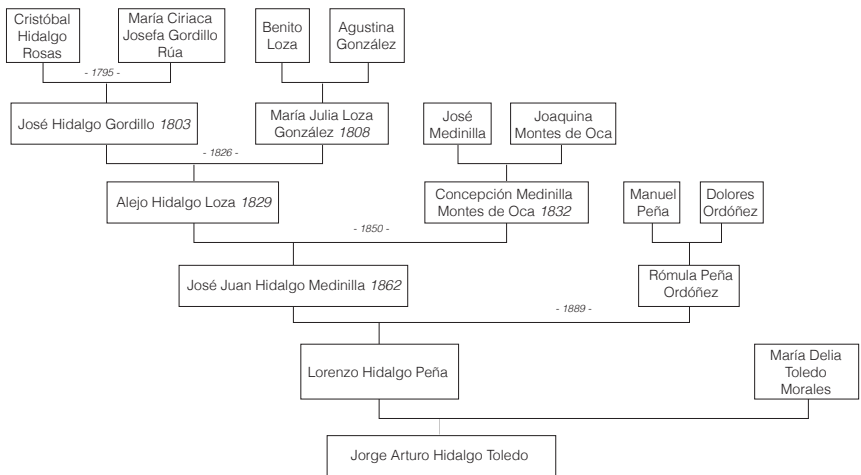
Cristóbal Hidalgo Rosas

María Ciriaca Josefa Gordillo Rúa

Benito Loza

Agustina González

- 1795 -

José Hidalgo Gordillo *1803*

María Julia Loza González *1808*

José Medinilla

Joaquina Montes de Oca

- 1826 -

Alejo Hidalgo Loza *1829*

Concepción Medinilla Montes de Oca *1832*

Manuel Peña

Dolores Ordóñez

- 1850 -

José Juan Hidalgo Medinilla *1862*

Rómula Peña Ordóñez

- 1889 -

Lorenzo Hidalgo Peña

María Delia Toledo Morales

Jorge Arturo Hidalgo Toledo